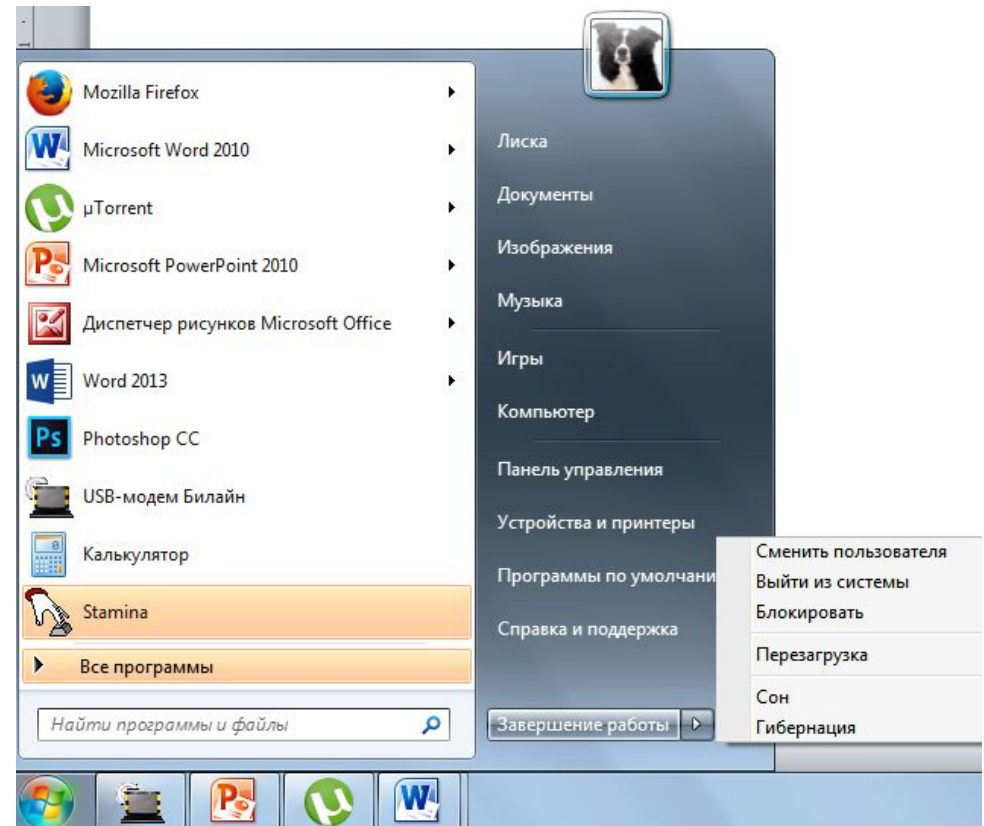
Mozilla Firefox
Microsoft Word 2010
µTorrent
Microsoft PowerPoint 2010
Диспетчер рисунков Microsoft Office
Word 2013
Photoshop CC
USB-модем Билайн
Калькулятор
Stamina
Все программы
Найти программы и файлы

Лиска
Документы
Изображения
Музыка
Игры
Компьютер
Панель управления
Устройства и принтеры
Программы по умолчани
Справка и поддержка
Завершение работы

Сменить пользователя
Выйти из системы
Блокировать
Перезагрузка
Сон
Гибернация